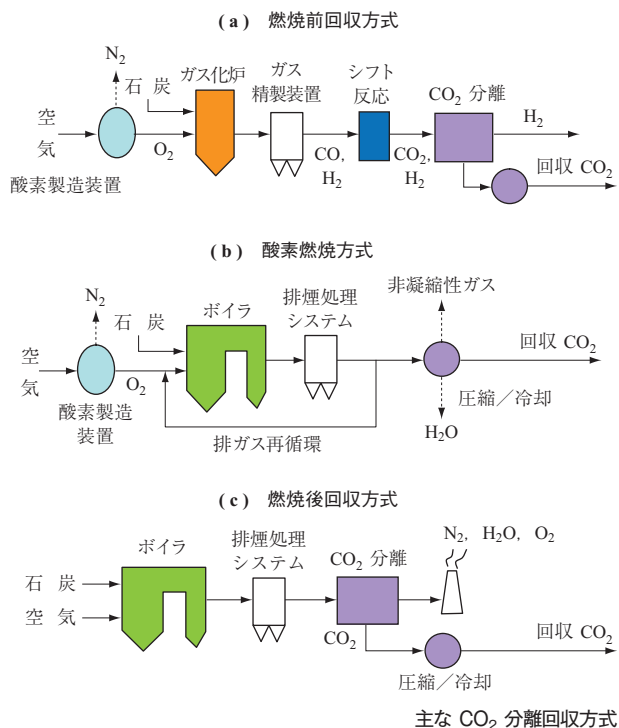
(a) 燃焼前回収方式

$N_2$

石 炭

ガス化炉

ガス精製装置

シフト反応

$CO_2$ 分離

空気

$O_2$

酸素製造装置

CO, $H_2$

$CO_2$, $H_2$

$H_2$

回収 $CO_2$

(b) 酸素燃焼方式

$N_2$

石 炭

ボイラ

排煙処理システム

非凝縮性ガス

空気

$O_2$

酸素製造装置

回収 $CO_2$

圧縮／冷却

$H_2O$

排ガス再循環

(c) 燃焼後回収方式

ボイラ

排煙処理システム

$CO_2$ 分離

$N_2$, $H_2O$, $O_2$

石 炭

空 気

$CO_2$

回収 $CO_2$

圧縮／冷却

主な $CO_2$ 分離回収方式